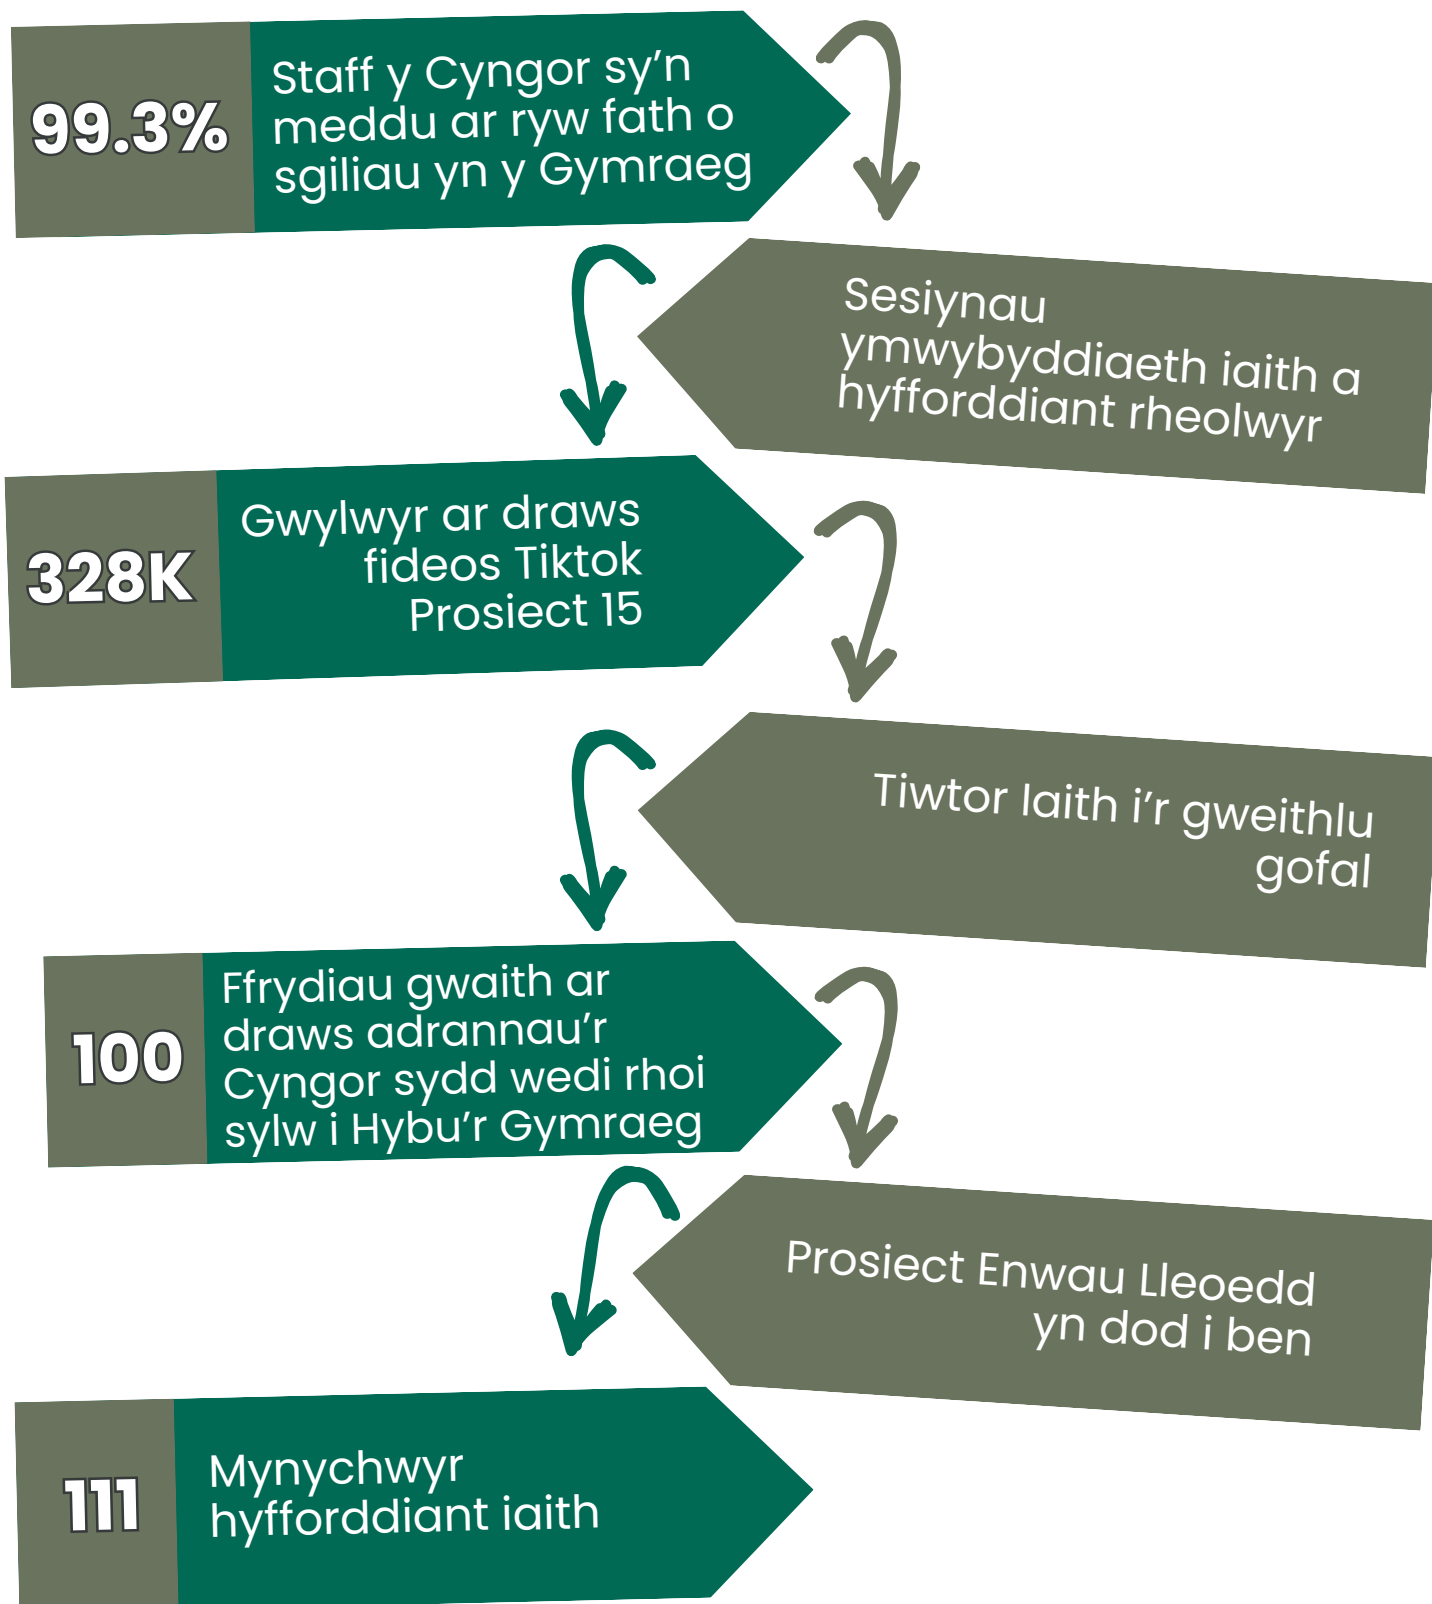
99.3%

Staff y Cyngor sy'n meddu ar ryw fath o sgiliau yn y Gymraeg

Sesiynau ymwybyddiaeth iaith a hyfforddiant rheolwyr

328K

Gwylwyr ar draws fideos Tiktok Prosiect 15

Tiwtor Iaith i'r gweithlu gofal

100

Ffrydiau gwaith ar draws adrannau'r Cyngor sydd wedi rhoi sylw i Hybu'r Gymraeg

Prosiect Enwau Lleoedd yn dod i ben

111

Mynychwyr hyfforddiant iaith